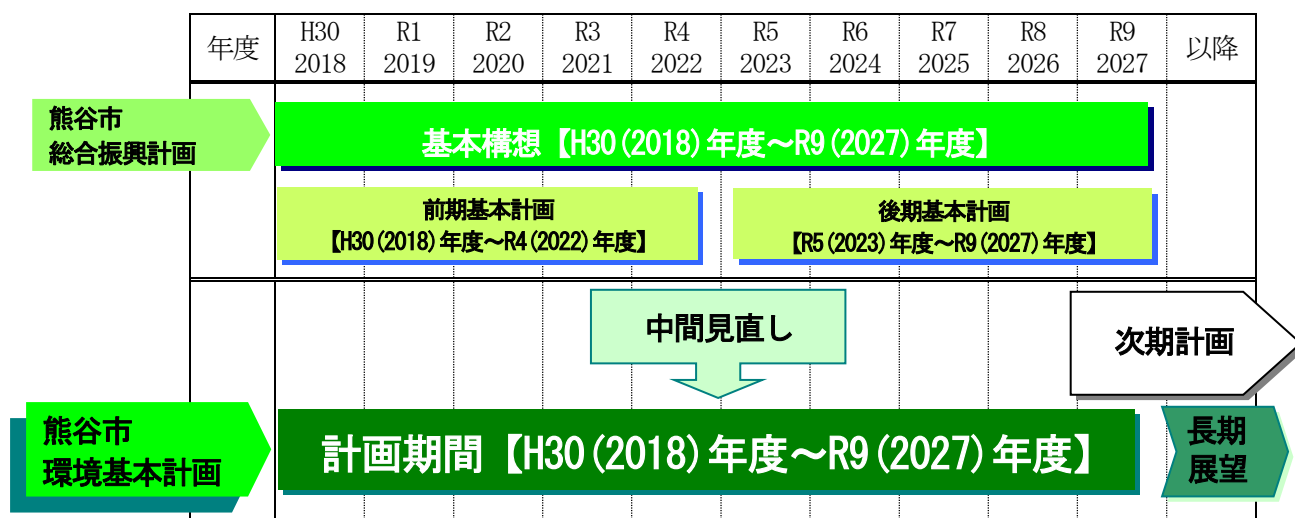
| 年度 | H30 2018 | R1 2019 | R2 2020 | R3 2021 | R4 2022 | R5 2023 | R6 2024 | R7 2025 | R8 2026 | R9 2027 | 以降 |
|---|---|---|---|---|---|---|---|---|---|---|---|

熊谷市
総合振興計画

基本構想【H30(2018)年度～R9(2027)年度】

前期基本計画
【H30(2018)年度～R4(2022)年度】

後期基本計画
【R5(2023)年度～R9(2027)年度】

中間見直し

次期計画

熊谷市
環境基本計画

計画期間【H30(2018)年度～R9(2027)年度】

長期
展望